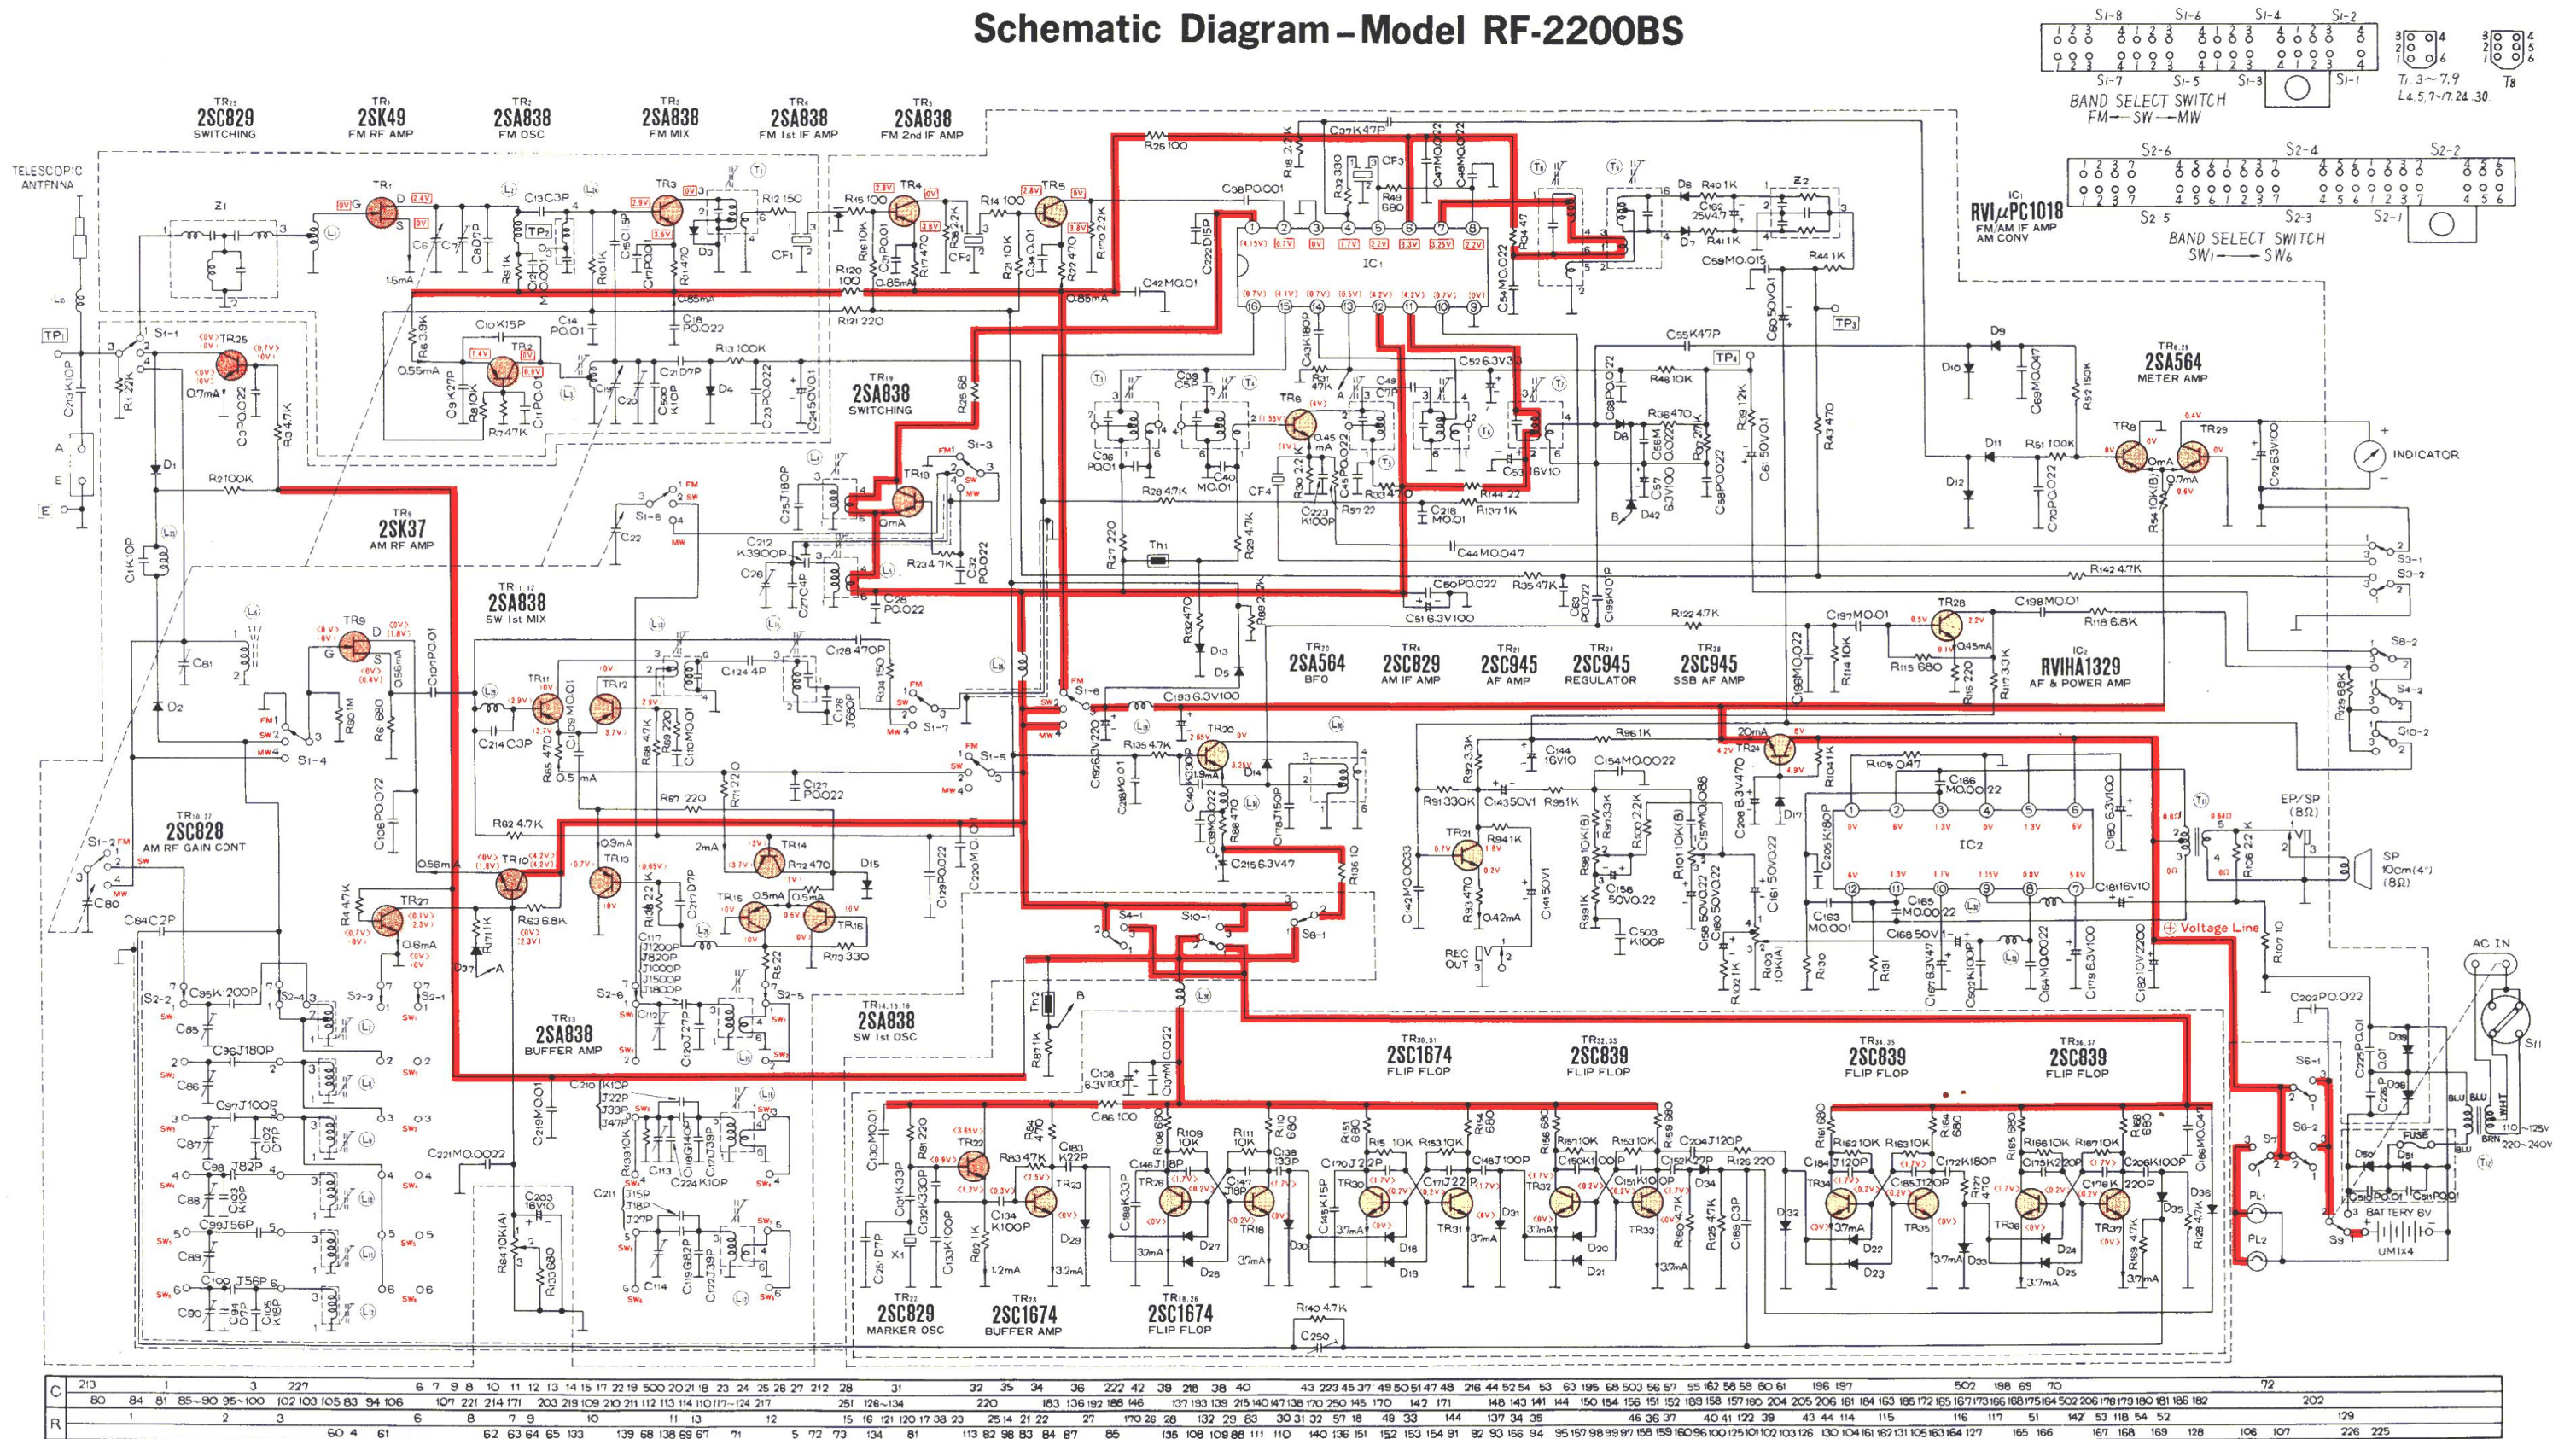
Schematic Diagram – Model RF-2200BS

TR25 2SC829 SWITCHING
TR1 2SK49 FM RF AMP
TR2 2SA838 FM OSC
TR3 2SA838 FM MIX
TR4 2SA838 FM 1st IF AMP
TR5 2SA838 FM 2nd IF AMP

TELESCOPIC ANTENNA

IC1 RVI μPC1018 FM/AM IF AMP AM CONV

BAND SELECT SWITCH FM — SW — MW

BAND SELECT SWITCH SW1 — SW6

TR19 2SA838 SWITCHING

TR9 2SK37 AM RF AMP

TR11,12 2SA838 SW 1st MIX

TR8,29 2SA564 METER AMP

INDICATOR

TR20 2SA564 BFO
TR6 2SC829 AM IF AMP
TR21 2SC945 AF AMP
TR24 2SC945 REGULATOR
TR28 2SC945 SSB AF AMP

IC2 RVIHA1329 AF & POWER AMP

TR10,27 2SC828 AM RF GAIN CONT

TR13 2SA838 BUFFER AMP

TR14,15,16 2SA838 SW 1st OSC

EP/SP (8Ω)

SP 10cm(4") (8Ω)

⊕ Voltage Line

AC IN

TR30,31 2SC1674 FLIP FLOP
TR32,33 2SC839 FLIP FLOP
TR34,35 2SC839 FLIP FLOP
TR36,37 2SC839 FLIP FLOP

TR22 2SC829 MARKER OSC
TR23 2SC1674 BUFFER AMP
TR18,26 2SC1674 FLIP FLOP

BATTERY 6V UM1x4

FUSE

110~125V 220~240V

REC OUT